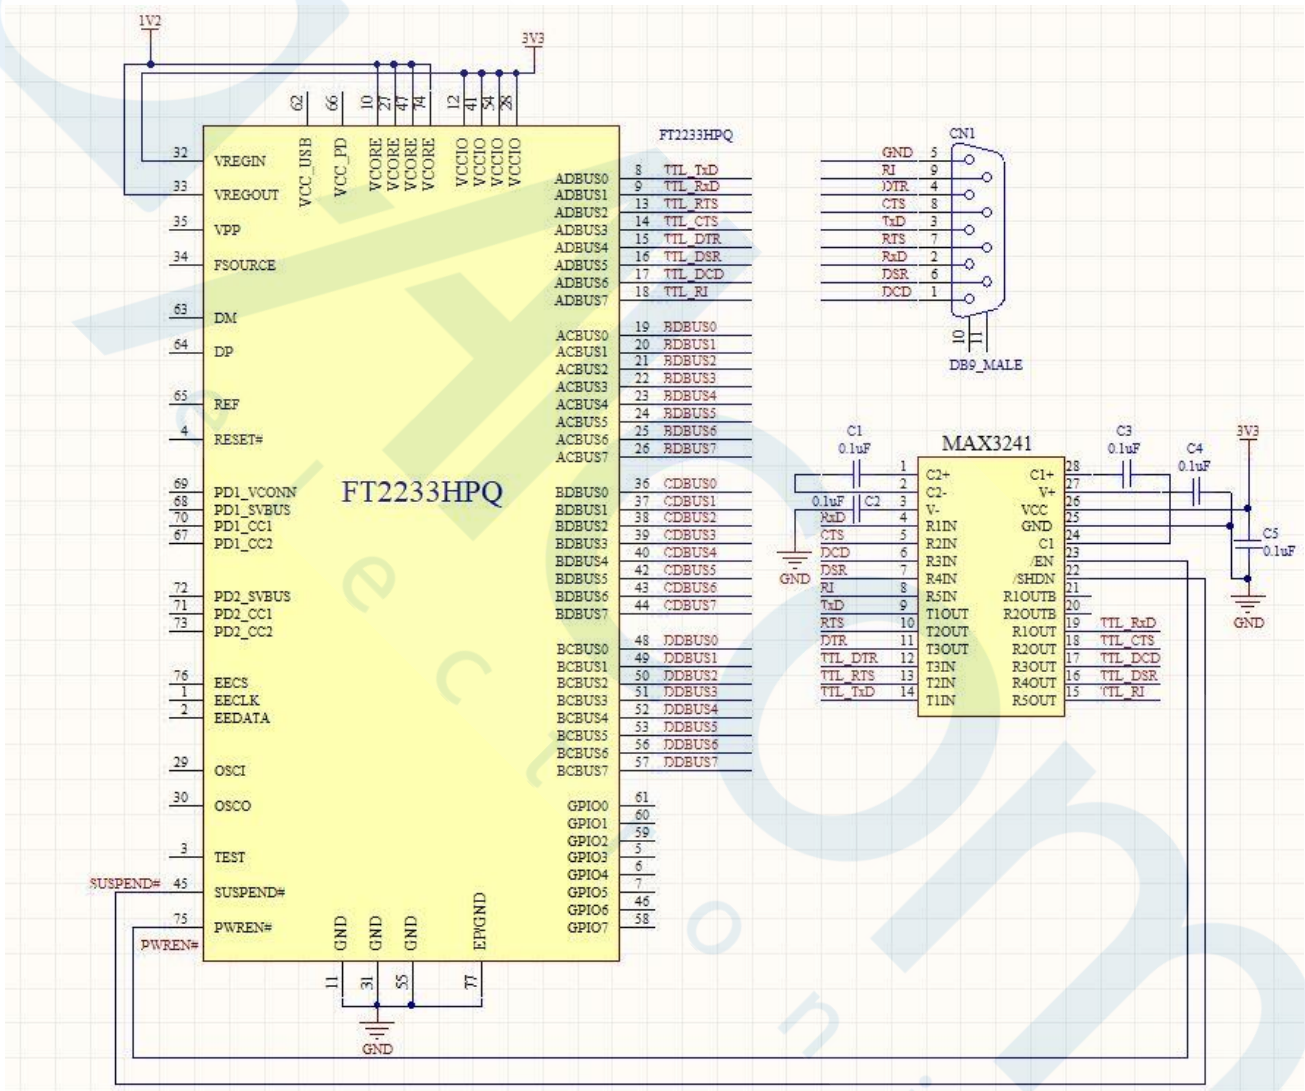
1V2

3V3

62 66 10 27 47 74 12 41 54 28

FT2233HPQ

VCC_USB VCC_PD VCORE VCORE VCORE VCORE VCCIO VCCIO VCCIO VCCIO

32 VREGIN
33 VREGOUT
35 VPP
34 FSOURCE
63 DM
64 DP
65 REF
4 RESET#
69 PD1_VCONN
68 PD1_SVBUS
70 PD1_CC1
67 PD1_CC2
72 PD2_SVBUS
71 PD2_CC1
73 PD2_CC2
76 EECS
1 EECLK
2 EEDATA
29 OSCI
30 OSCO
3 TEST
SUSPEND# 45 SUSPEND#
75 PWREN#
PWREN#

FT2233HPQ

GND GND GND EPGND
11 31 55 77
GND

ADBUS0 8 TTL_TxD
ADBUS1 9 TTL_RxD
ADBUS2 13 TTL_RTS
ADBUS3 14 TTL_CTS
ADBUS4 15 TTL_DTR
ADBUS5 16 TTL_DSR
ADBUS6 17 TTL_DCD
ADBUS7 18 TTL_RI
ACBUS0 19 BDBUS0
ACBUS1 20 BDBUS1
ACBUS2 21 BDBUS2
ACBUS3 22 BDBUS3
ACBUS4 23 BDBUS4
ACBUS5 24 BDBUS5
ACBUS6 25 BDBUS6
ACBUS7 26 BDBUS7
BDBUS0 36 CDBUS0
BDBUS1 37 CDBUS1
BDBUS2 38 CDBUS2
BDBUS3 39 CDBUS3
BDBUS4 40 CDBUS4
BDBUS5 42 CDBUS5
BDBUS6 43 CDBUS6
BDBUS7 44 CDBUS7
BCBUS0 48 DDBUS0
BCBUS1 49 DDBUS1
BCBUS2 50 DDBUS2
BCBUS3 51 DDBUS3
BCBUS4 52 DDBUS4
BCBUS5 53 DDBUS5
BCBUS6 56 DDBUS6
BCBUS7 57 DDBUS7
GPIO0 61
GPIO1 60
GPIO2 59
GPIO3 5
GPIO4 6
GPIO5 7
GPIO6 46
GPIO7 58

CN1
GND 5
RI 9
DTR 4
CTS 8
TxD 3
RTS 7
RxD 2
DSR 6
DCD 1
10 11
DB9_MALE

C1 0.1uF
MAX3241
C3 0.1uF
C4 0.1uF
3V3
0.1uF C2
C5 0.1uF
GND
GND

1 C2+
2 C2-
3 V-
RxD 4 R1IN
CTS 5 R2IN
DCD 6 R3IN
DSR 7 R4IN
RI 8 R5IN
TxD 9 T1OUT
RTS 10 T2OUT
DTR 11 T3OUT
TTL_DTR 12 T3IN
TTL_RTS 13 T2IN
TTL_TxD 14 T1IN

C1+ 28
V+ 27
VCC 26
GND 25
C1 24
/EN 23
/SHDN 22
R1OUTB 21
R2OUTB 20
R1OUT 19 TTL_RxD
R2OUT 18 TTL_CTS
R3OUT 17 TTL_DCD
R4OUT 16 TTL_DSR
R5OUT 15 TTL_RI